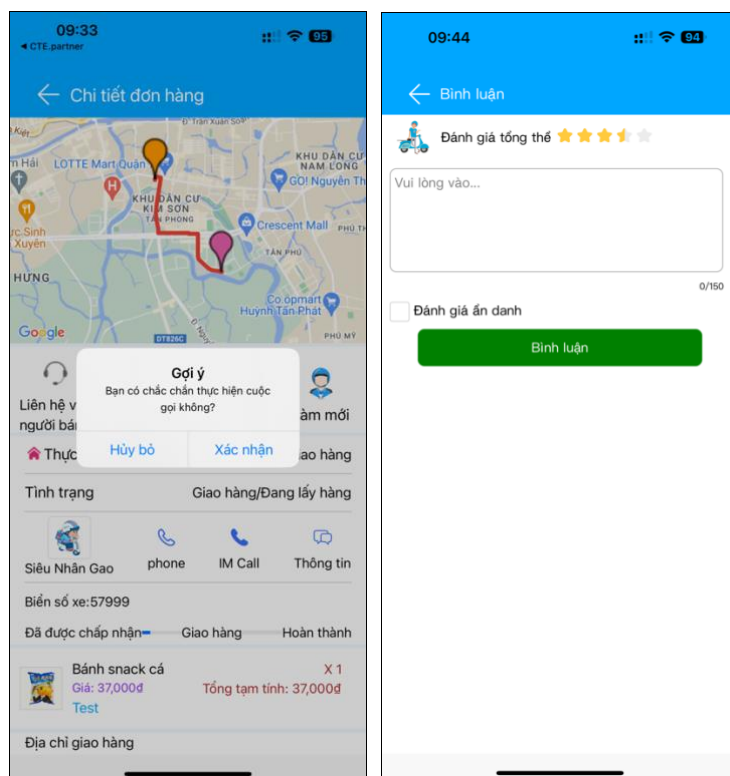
09:33
◂ CTE.partner
95

Chi tiết đơn hàng

n Hải
LOTTE Mart Quận
KHU DÂN CƯ NAM LONG
GO! Nguyễn Th
KHU DÂN CƯ KIM SƠN
TÂN PHONG
ực Sinh Xuyên
Crescent Mall
PHÚ TH
TÂN PHÚ
HƯNG
Co.opmart Huỳnh Tấn Phát
Google
DT826C
PHÚ MỸ

Liên hệ v
người bán
àm mới

Gợi ý
Bạn có chắc chắn thực hiện cuộc gọi không?
Hủy bỏ
Xác nhận

Thực
ao hàng

Tình trạng
Giao hàng/Đang lấy hàng

Siêu Nhân Gao
phone
IM Call
Thông tin

Biển số xe:57999

Đã được chấp nhận
Giao hàng
Hoàn thành

Bánh snack cá
X 1
Giá: 37,000đ
Tổng tạm tính: 37,000đ
Test

Địa chỉ giao hàng

09:44
94

Bình luận

Đánh giá tổng thể

Vui lòng vào...

0/150

Đánh giá ẩn danh

Bình luận